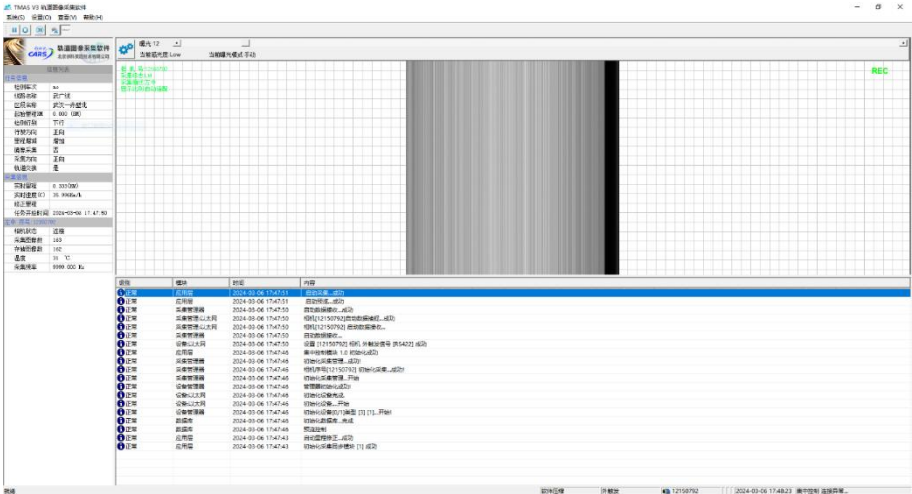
TMAS V3 轨道图像采集软件
系统(S) 设置(O) 查看(V) 帮助(H)

轨道图像采集软件
北京某科技有限公司
CARS

曝光 12
当前曝光度 Low
当前曝光模式 手动

任务参数
| 检测车次 | xx |
|---|---|
| 线路名称 | 武广线 |
| 区间名称 | 武汉-赤壁北 |
| 起始里程 | 0.000 (KM) |
| 检测时间 | 下行 |
| 行驶方向 | 正向 |
| 里程增减 | 增加 |
| 误差采集 | 否 |
| 采集方向 | 正向 |
| 轨道识别 | 是 |

采集信息
| 实时里程 | 0.000(KM) |
|---|---|
| 实时速度 | 35.9968km/h |
| 校正里程 | |
| 任务开始时间 | 2024-03-06 17:47:50 |

| 相机状态 | 连接 |
|---|---|
| 采集图像数 | 163 |
| 存储图像数 | 162 |
| 温度 | 31 ℃ |
| 采集频率 | 9999.000 Hz |

REC

| 级别 | 模块 | 时间 | 内容 |
|---|---|---|---|
| 正常 | 应用层 | 2024-03-06 17:47:51 | 启动采集...成功 |
| 正常 | 应用层 | 2024-03-06 17:47:51 | 启动预览...成功 |
| 正常 | 采集管理器 | 2024-03-06 17:47:50 | 启动数据接收...成功 |
| 正常 | 采集管理以太网 | 2024-03-06 17:47:50 | 相机[12150792]启动数据接收...成功 |
| 正常 | 采集管理以太网 | 2024-03-06 17:47:50 | 相机[12150792] 启动数据接收... |
| 正常 | 采集管理器 | 2024-03-06 17:47:50 | 启动数据接收... |
| 正常 | 设备以太网 | 2024-03-06 17:47:50 | 设置 [12150792] 相机 外触发信号 [R5422] 成功 |
| 正常 | 应用层 | 2024-03-06 17:47:48 | 集中控制模块 1.0 初始化成功 |
| 正常 | 采集管理器 | 2024-03-06 17:47:48 | 初始化采集管理...成功 |
| 正常 | 采集管理器 | 2024-03-06 17:47:48 | 相机序号[12150792] 初始化采集...成功 |
| 正常 | 采集管理器 | 2024-03-06 17:47:48 | 初始化采集管理...开始 |
| 正常 | 设备管理器 | 2024-03-06 17:47:48 | 管理器初始化成功 |
| 正常 | 设备以太网 | 2024-03-06 17:47:46 | 初始化设备完成 |
| 正常 | 设备以太网 | 2024-03-06 17:47:46 | 初始化设备...开始 |
| 正常 | 设备管理器 | 2024-03-06 17:47:46 | 初始化设备队列类型 [3] [1]...开始 |
| 正常 | 数据库 | 2024-03-06 17:47:46 | 初始化数据库...完成 |
| 正常 | 数据库 | 2024-03-06 17:47:46 | 数据连接 |
| 正常 | 应用层 | 2024-03-06 17:47:43 | 启动程序正...成功 |
| 正常 | 应用层 | 2024-03-06 17:47:43 | 初始化采集图片缓存 [1] 成功 |

就绪 | 软件在线 | 外触发 | 12150792 | 2024-03-06 17:48:23 | 集中控制 连接异常...